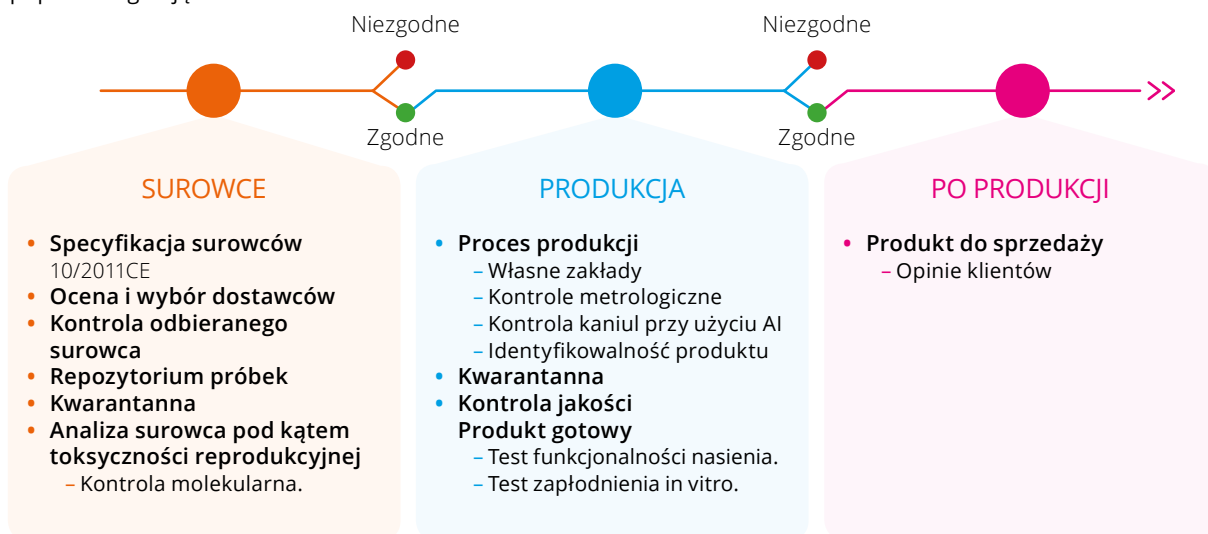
Niezgodne

Zgodne

Niezgodne

Zgodne

SUROWCE

- **Specyfikacja surowców** 10/2011CE
- **Ocena i wybór dostawców**
- **Kontrola odbieranego surowca**
- **Repozytorium próbek**
- **Kwarantanna**
- **Analiza surowca pod kątem toksyczności reprodukcyjnej**
  – Kontrola molekularna.

PRODUKCJA

- **Proces produkcji**
  – Własne zakłady
  – Kontrole metrologiczne
  – Kontrola kaniul przy użyciu AI
  – Identyfikowalność produktu
- **Kwarantanna**
- **Kontrola jakości Produkt gotowy**
  – Test funkcjonalności nasienia.
  – Test zapłodnienia in vitro.

PO PRODUKCJI

- **Produkt do sprzedaży**
  – Opinie klientów